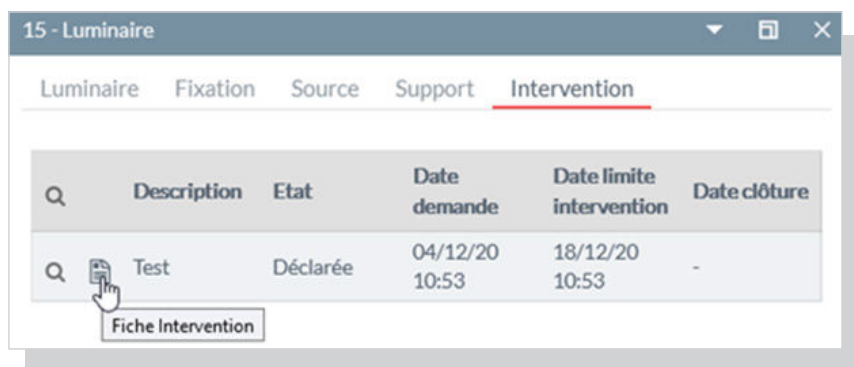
15 - Luminaire

Luminaire Fixation Source Support Intervention

| | Description | Etat | Date demande | Date limite intervention | Date clôture |
|---|---|---|---|---|---|
| | Test | Déclarée | 04/12/20 10:53 | 18/12/20 10:53 | - |

Fiche Intervention